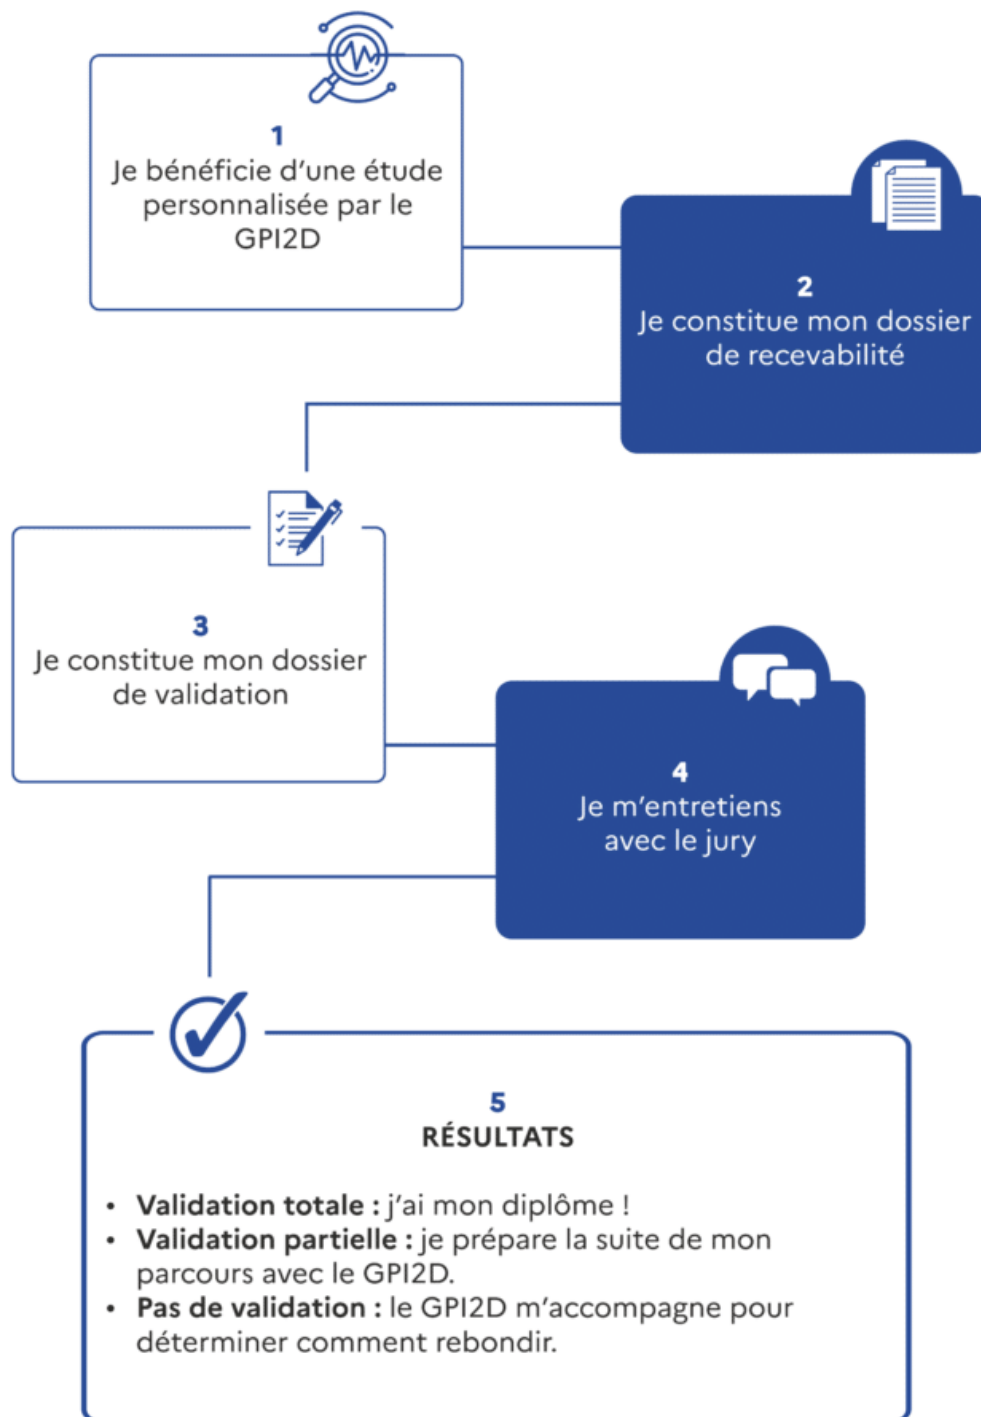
1
Je bénéficie d'une étude personnalisée par le GPI2D

2
Je constitue mon dossier de recevabilité

3
Je constitue mon dossier de validation

4
Je m'entretiens avec le jury

5
RÉSULTATS

• **Validation totale :** j'ai mon diplôme !
• **Validation partielle :** je prépare la suite de mon parcours avec le GPI2D.
• **Pas de validation :** le GPI2D m'accompagne pour déterminer comment rebondir.